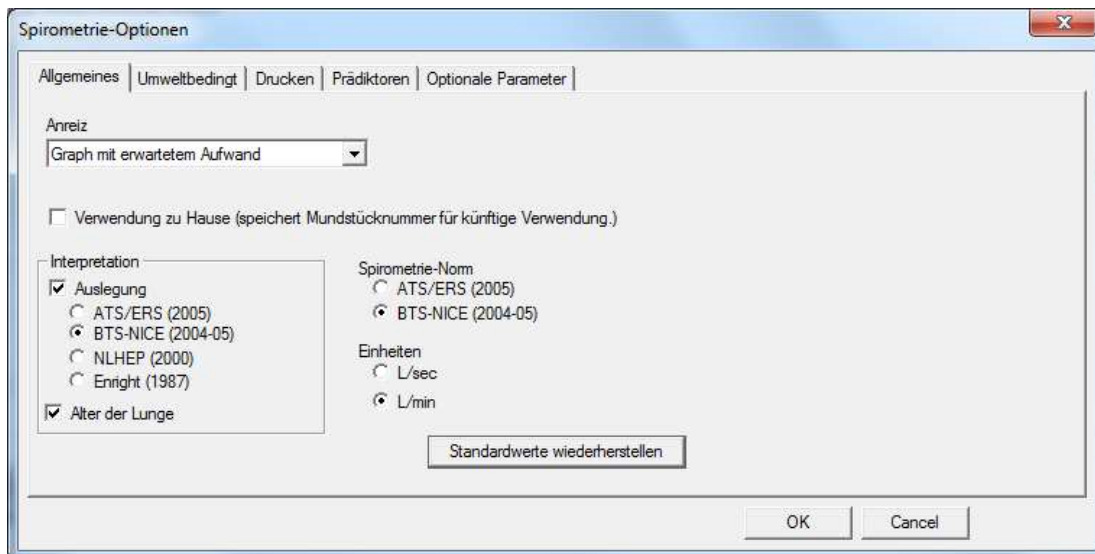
Spirometrie-Optionen

Allgemeines | Umweltbedingt | Drucken | Prädiktoren | Optionale Parameter

Anreiz
Graph mit erwartetem Aufwand

Verwendung zu Hause (speichert Mundstücknummer für künftige Verwendung.)

Interpretation
Auslegung
ATS/ERS (2005)
BTS-NICE (2004-05)
NLHEP (2000)
Enright (1987)
Alter der Lunge

Spirometrie-Norm
ATS/ERS (2005)
BTS-NICE (2004-05)

Einheiten
L/sec
L/min

Standardwerte wiederherstellen

OK
Cancel